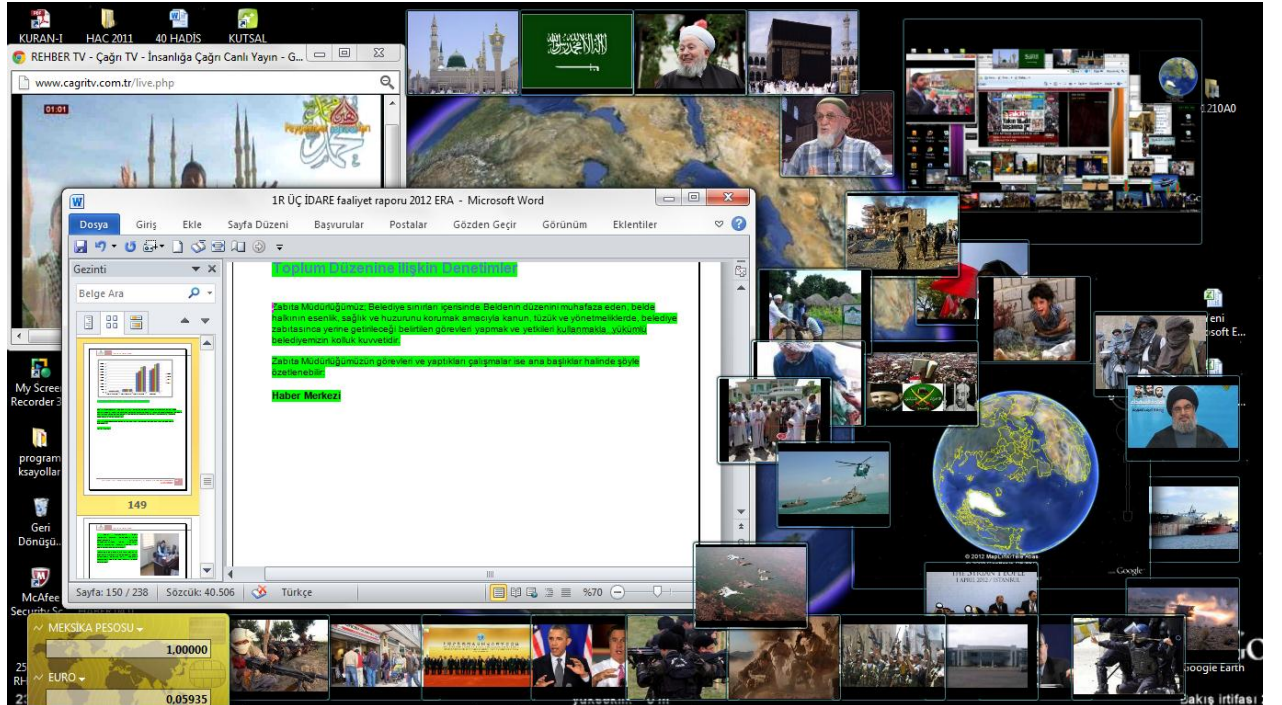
KURAN-I
HAC 2011
40 HADİS
KUTSAL

REHBER TV - Çağrı TV - İnsanlığa Çağrı Canlı Yayın - G...
www.cagritv.com.tr/live.php
01:01

1R ÜÇ İDARE faaliyet raporu 2012 ERA - Microsoft Word
Dosya Giriş Ekle Sayfa Düzeni Başvurular Postalar Gözden Geçir Görünüm Eklentiler
Gezinti
Belge Ara
149

Toplum Düzenine İlişkin Denetimler

Zabıta Müdürlüğümüz; Belediye sınırları içerisinde Beldenin düzenini muhafaza eden, belde halkının esenlik, sağlık ve huzurunu korumak amacıyla kanun, tüzük ve yönetmeliklerde, belediye zabıtasınca yerine getirileceği belirtilen görevleri yapmak ve yetkileri kullanmakla yükümlü, belediyemizin kolluk kuvvetidir.

Zabıta Müdürlüğümüzün görevleri ve yaptıkları çalışmalar ise ana başlıklar halinde şöyle özetlenebilir.

Haber Merkezi

Sayfa: 150 / 238 Sözcük: 40.506 Türkçe %70

My Screen Recorder 3
program ksayollar
Geri Dönüşü...
McAfee Security Sc...
MEKSİKA PESOSU
1,00000
EURO
0,05935
.210A0
yeni soft E...
© 2012 MapLink/Tele Atlas
Google
Google Earth
Bakış irtifası